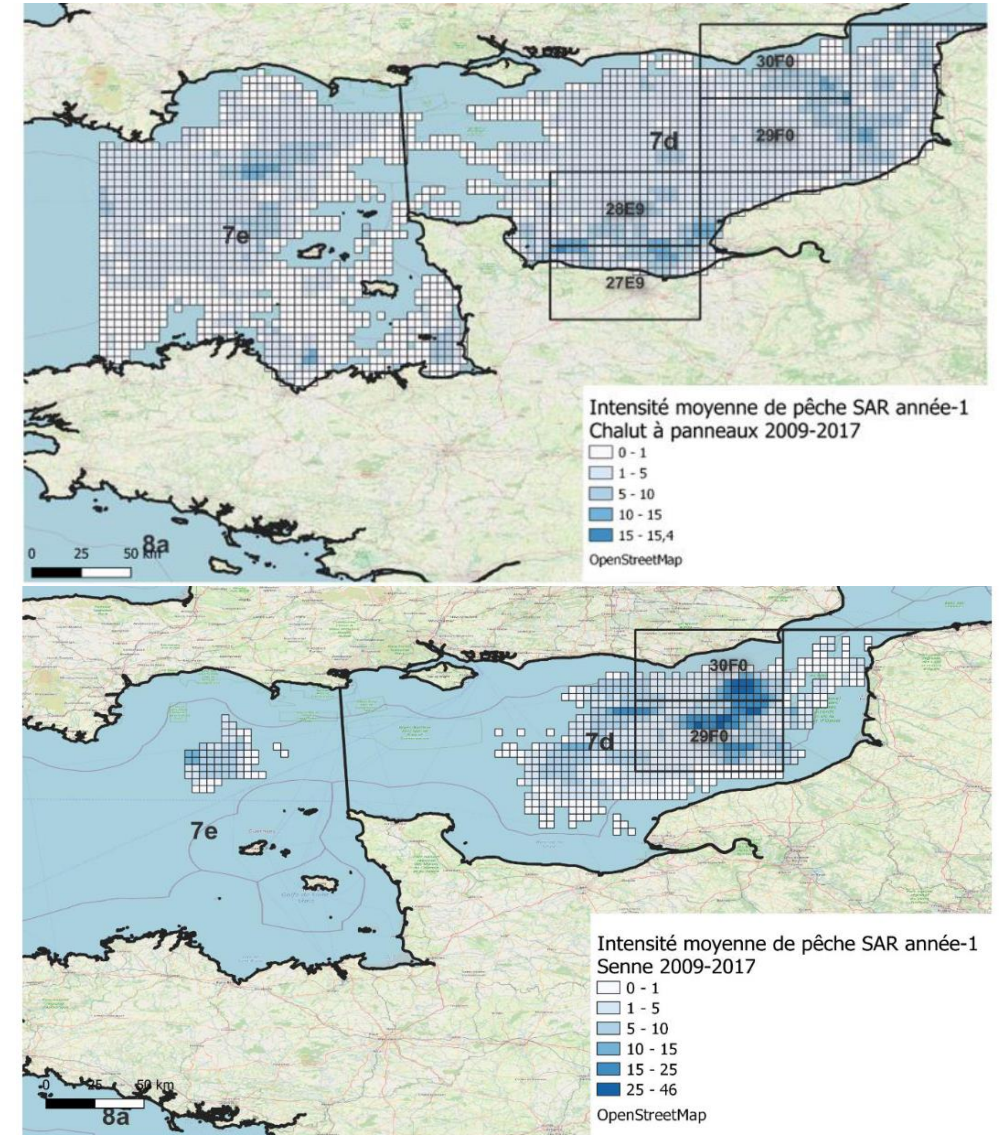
30F0
7d
29F0
28E9
7e
27E9

Intensité moyenne de pêche SAR année-1
Chalut à panneaux 2009-2017
0 - 1
1 - 5
5 - 10
10 - 15
15 - 15,4
OpenStreetMap

0 25 50 km
8a

30F0
7d
29F0
7e

Intensité moyenne de pêche SAR année-1
Senne 2009-2017
0 - 1
1 - 5
5 - 10
10 - 15
15 - 25
25 - 46
OpenStreetMap

0 25 50 km
8a